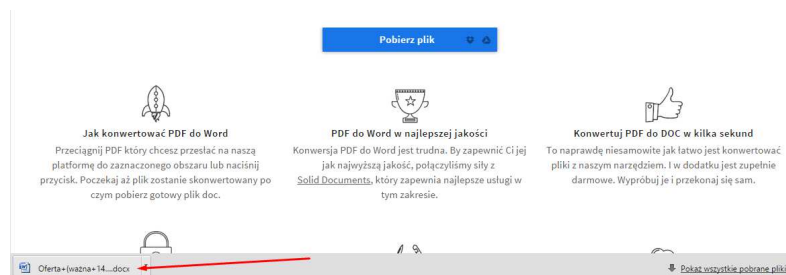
Pobierz plik

Jak konwertować PDF do Word

Przeciągnij PDF który chcesz przesłać na naszą platformę do zaznaczonego obszaru lub naciśnij przycisk. Poczekaj aż plik zostanie skonwertowany po czym pobierz gotowy plik doc.

PDF do Word w najlepszej jakości

Konwersja PDF do Word jest trudna. By zapewnić Ci jej jak najwyższą jakość, połączyliśmy siły z Solid Documents, który zapewnia najlepsze usługi w tym zakresie.

Konwertuj PDF do DOC w kilka sekund

To naprawdę niesamowite jak łatwo jest konwertować pliki z naszym narzędziem. I w dodatku jest zupełnie darmowe. Wypróbuj je i przekonaj się sam.

Oferta+(ważna+14....docx

Pokaż wszystkie pobrane pliki